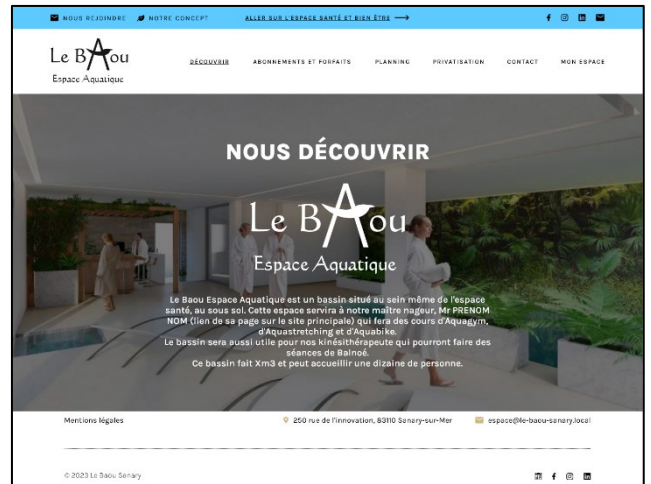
NOUS REJOINDRE NOTRE CONCEPT ALLER SUR L'ESPACE SANTÉ ET BIEN ÊTRE ⟶

Le BAou
Espace Aquatique

DÉCOUVRIR ABONNEMENTS ET FORFAITS PLANNING PRIVATISATION CONTACT MON ESPACE

NOUS DÉCOUVRIR

Le BAou
Espace Aquatique

Le Baou Espace Aquatique est un bassin situé au sein même de l'espace santé, au sous sol. Cette espace servira à notre maitre nageur, Mr PRENOM NOM (lien de sa page sur le site principale) qui fera des cours d'Aquagym, d'Aquastretching et d'Aquabike.
Le bassin sera aussi utile pour nos kinésithérapeute qui pourront faire des séances de Balnoé.
Ce bassin fait Xm3 et peut accueillir une dizaine de personne.

Mentions légales

250 rue de l'innovation, 83110 Sanary-sur-Mer

espace@le-baou-sanary.local

© 2023 Le Baou Sanary